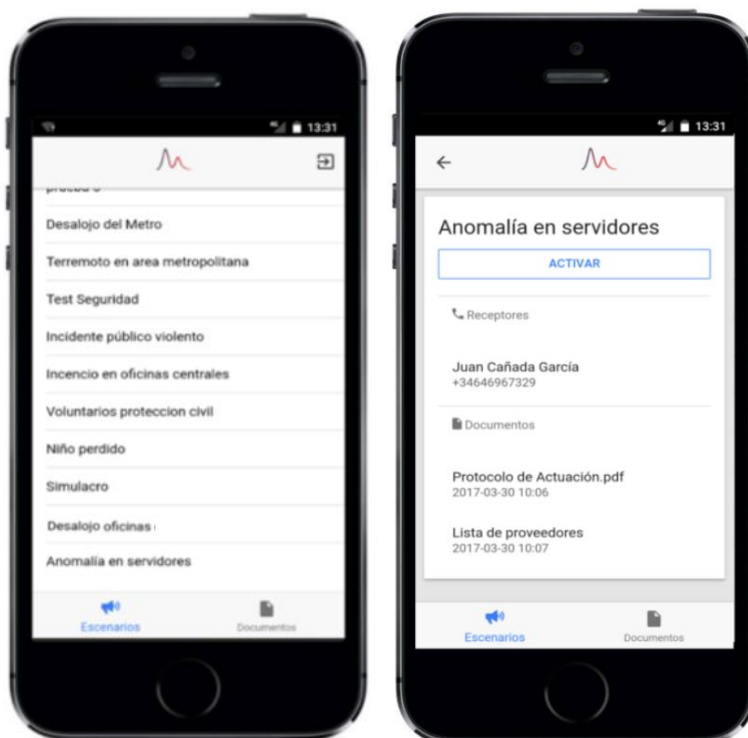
13:31

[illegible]

Desalojo del Metro

Terremoto en area metropolitana

Test Seguridad

Incidente público violento

Incencio en oficinas centrales

Voluntarios proteccion civil

Niño perdido

Simulacro

Desalojo oficinas

Anomalía en servidores

Escenarios

Documentos

13:31

Anomalía en servidores

ACTIVAR

Receptores

Juan Cañada García
+34646967329

Documentos

Protocolo de Actuación.pdf
2017-03-30 10:06

Lista de proveedores
2017-03-30 10:07

Escenarios

Documentos